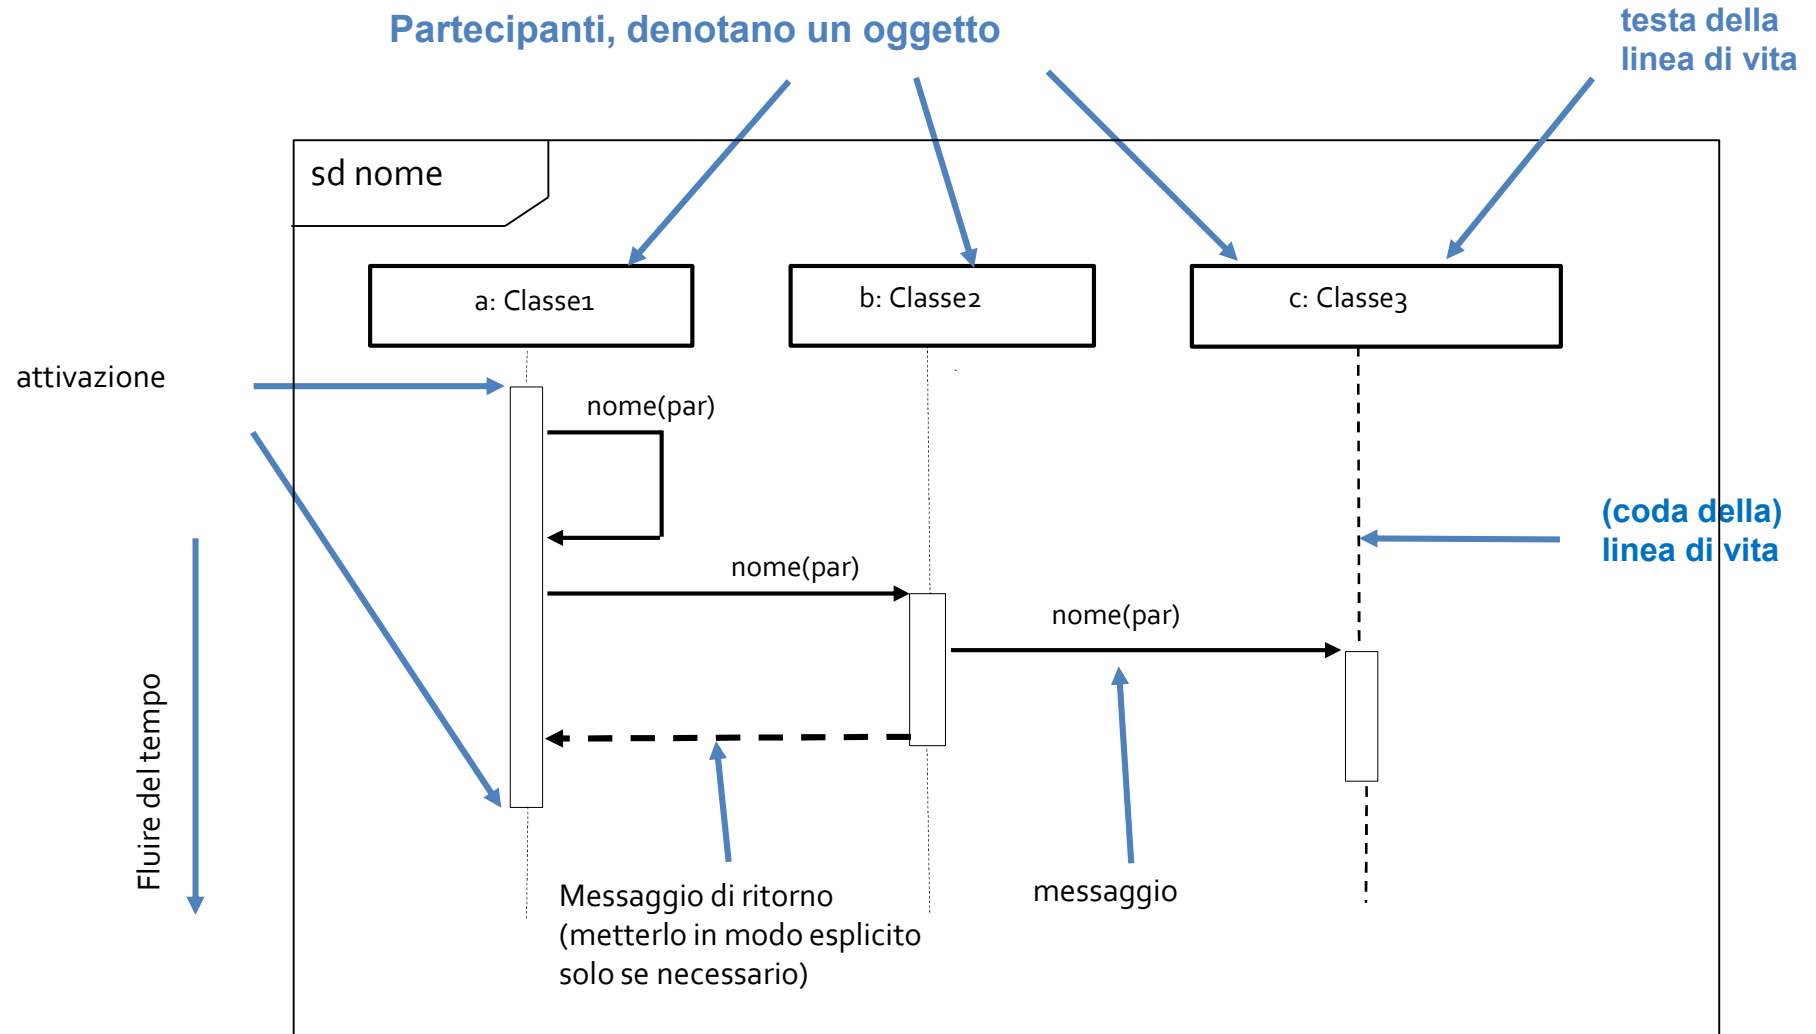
Partecipanti, denotano un oggetto

testa della linea di vita

sd nome

a: Classe1

b: Classe2

c: Classe3

attivazione

nome(par)

(coda della) linea di vita

nome(par)

nome(par)

Fluire del tempo

Messaggio di ritorno (metterlo in modo esplicito solo se necessario)

messaggio